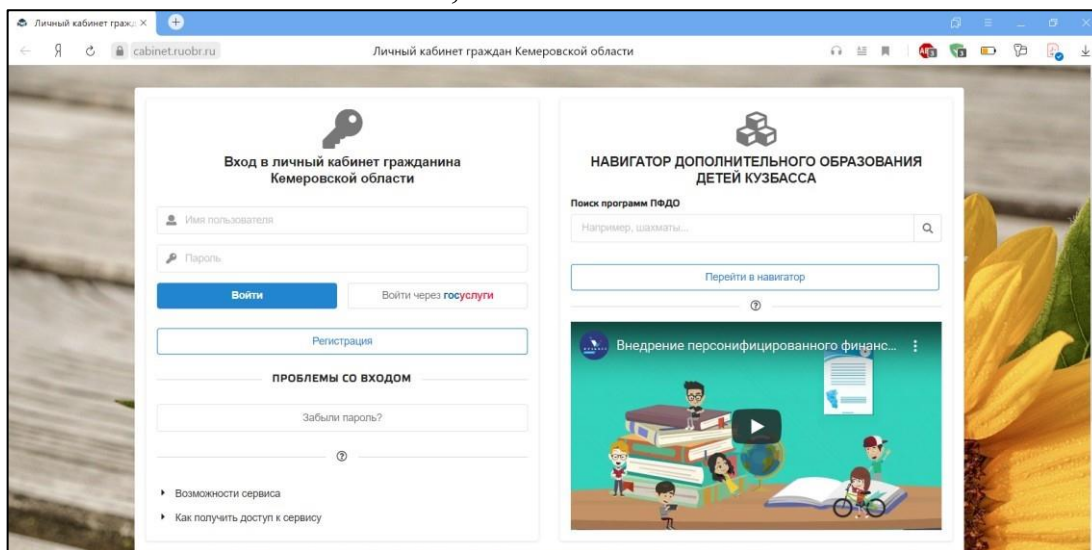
Личный кабинет гражд ×

Я cabinet.ruobr.ru Личный кабинет граждан Кемеровской области

Вход в личный кабинет гражданина Кемеровской области

Имя пользователя

Пароль

Войти

Войти через госуслуги

Регистрация

ПРОБЛЕМЫ СО ВХОДОМ

Забыли пароль?

Возможности сервиса

Как получить доступ к сервису

НАВИГАТОР ДОПОЛНИТЕЛЬНОГО ОБРАЗОВАНИЯ ДЕТЕЙ КУЗБАССА

Поиск программ ПФДО

Например, шахматы...

Перейти в навигатор

Внедрение персонифицированного финанс...